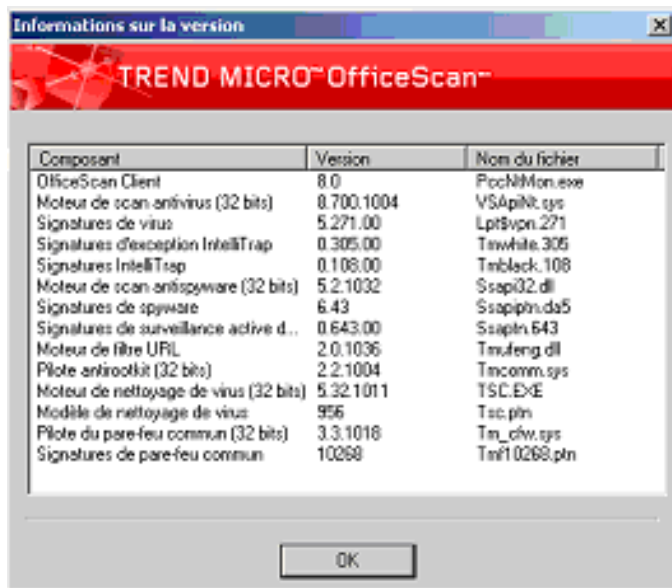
Informations sur la version

TREND MICRO™ OfficeScan™

| Composant | Version | Nom du fichier |
|---|---|---|
| OfficeScan Client | 8.0 | PccNtMon.exe |
| Moteur de scan antivirus (32 bits) | 8.700.1004 | VSApiNt.sys |
| Signatures de virus | 5.271.00 | Lpt$vpn.271 |
| Signatures d'exception IntelliTrap | 0.305.00 | Tmwhite.305 |
| Signatures IntelliTrap | 0.108.00 | Tmblack.108 |
| Moteur de scan antispyware (32 bits) | 5.2.1032 | Ssapi32.dll |
| Signatures de spyware | 6.43 | Ssapiptn.da5 |
| Signatures de surveillance active d... | 0.643.00 | Ssaptn.643 |
| Moteur de filtre URL | 2.0.1036 | Tmufeng.dll |
| Pilote antirootkit (32 bits) | 2.2.1004 | Tmcomm.sys |
| Moteur de nettoyage de virus (32 bits) | 5.32.1011 | TSC.EXE |
| Modèle de nettoyage de virus | 956 | Tsc.ptn |
| Pilote du pare-feu commun (32 bits) | 3.3.1018 | Tm_cfw.sys |
| Signatures de pare-feu commun | 10268 | Tmf10268.ptn |

OK